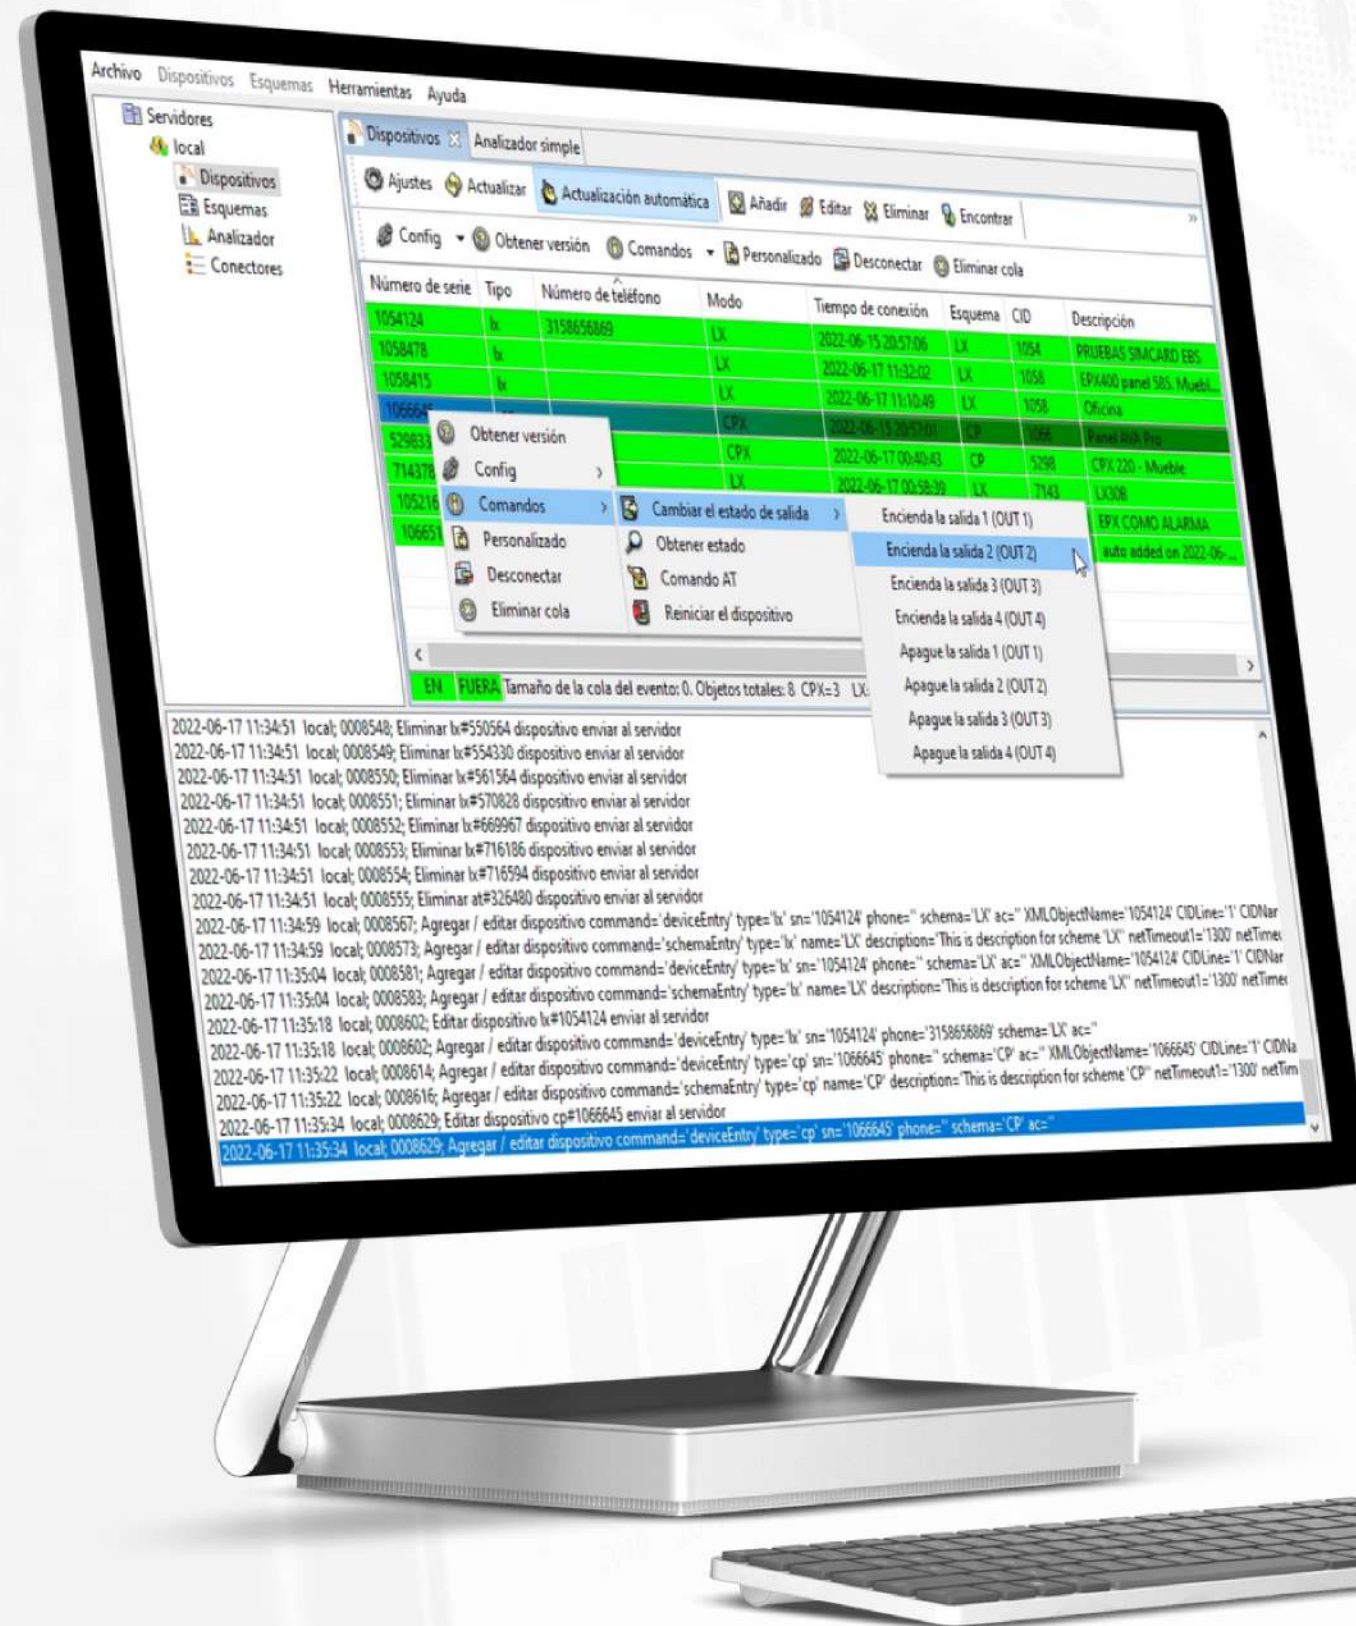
Archivo Dispositivos Esquemas Herramientas Ayuda

Servidores
local
Dispositivos
Esquemas
Analizador
Conectores

Dispositivos Analizador simple

Ajustes Actualizar Actualización automática Añadir Editar Eliminar Encontrar

Config Obtener versión Comandos Personalizado Desconectar Eliminar cola

| Número de serie | Tipo | Número de teléfono | Modo | Tiempo de conexión | Esquema | CID | Descripción |
|---|---|---|---|---|---|---|---|
| 1054124 | lx | 3158656869 | LX | 2022-06-15 20:57:06 | LX | 1054 | PRUEBAS SIMCARD EBS |
| 1058478 | lx | | LX | 2022-06-17 11:32:02 | LX | 1058 | EPX400 panel 585. Muebl... |
| 1058415 | lx | | LX | 2022-06-17 11:10:49 | LX | 1058 | Oficina |
| 10666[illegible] | | | CPX | 2022-06-15 20:57:01 | CP | 1066 | Panel AVA Pro |
| 529833 | | | CPX | 2022-06-17 00:40:43 | CP | 5298 | CPX 220 - Mueble |
| 714378 | | | LX | 2022-06-17 00:58:39 | LX | 7143 | LX30B |
| 105216 | | | | | | | EPX COMO ALARMA |
| 106651 | | | | | | | auto added on 2022-06-... |

Obtener versión
Config
Comandos
Personalizado
Desconectar
Eliminar cola

Cambiar el estado de salida
Obtener estado
Comando AT
Reiniciar el dispositivo

Encienda la salida 1 (OUT 1)
Encienda la salida 2 (OUT 2)
Encienda la salida 3 (OUT 3)
Encienda la salida 4 (OUT 4)
Apague la salida 1 (OUT 1)
Apague la salida 2 (OUT 2)
Apague la salida 3 (OUT 3)
Apague la salida 4 (OUT 4)

EN FUERA Tamaño de la cola del evento: 0. Objetos totales: 8 CPX=3 LX

2022-06-17 11:34:51 local; 0008548; Eliminar lx#550564 dispositivo enviar al servidor
2022-06-17 11:34:51 local; 0008549; Eliminar lx#554330 dispositivo enviar al servidor
2022-06-17 11:34:51 local; 0008550; Eliminar lx#561564 dispositivo enviar al servidor
2022-06-17 11:34:51 local; 0008551; Eliminar lx#570828 dispositivo enviar al servidor
2022-06-17 11:34:51 local; 0008552; Eliminar lx#669967 dispositivo enviar al servidor
2022-06-17 11:34:51 local; 0008553; Eliminar lx#716186 dispositivo enviar al servidor
2022-06-17 11:34:51 local; 0008554; Eliminar lx#716594 dispositivo enviar al servidor
2022-06-17 11:34:51 local; 0008555; Eliminar at#326480 dispositivo enviar al servidor
2022-06-17 11:34:59 local; 0008567; Agregar / editar dispositivo command='deviceEntry' type='lx' sn='1054124' phone='' schema='LX' ac='' XMLObjectName='1054124' CIDLine='1' CIDNar
2022-06-17 11:34:59 local; 0008573; Agregar / editar dispositivo command='schemaEntry' type='lx' name='LX' description='This is description for scheme 'LX'' netTimeout1='1300' netTime
2022-06-17 11:35:04 local; 0008581; Agregar / editar dispositivo command='deviceEntry' type='lx' sn='1054124' phone='' schema='LX' ac='' XMLObjectName='1054124' CIDLine='1' CIDNar
2022-06-17 11:35:04 local; 0008583; Agregar / editar dispositivo command='schemaEntry' type='lx' name='LX' description='This is description for scheme 'LX'' netTimeout1='1300' netTime
2022-06-17 11:35:18 local; 0008602; Editar dispositivo lx#1054124 enviar al servidor
2022-06-17 11:35:18 local; 0008602; Agregar / editar dispositivo command='deviceEntry' type='lx' sn='1054124' phone='3158656869' schema='LX' ac=''
2022-06-17 11:35:18 local; 0008602; Agregar / editar dispositivo command='deviceEntry' type='cp' sn='1066645' phone='' schema='CP' ac='' XMLObjectName='1066645' CIDLine='1' CIDNa
2022-06-17 11:35:22 local; 0008614; Agregar / editar dispositivo command='deviceEntry' type='cp' sn='1066645' phone='' schema='CP' ac='' XMLObjectName='1066645' CIDLine='1' CIDNa
2022-06-17 11:35:22 local; 0008616; Agregar / editar dispositivo command='schemaEntry' type='cp' name='CP' description='This is description for scheme 'CP'' netTimeout1='1300' netTim
2022-06-17 11:35:34 local; 0008629; Editar dispositivo cp#1066645 enviar al servidor
2022-06-17 11:35:34 local; 0008629; Agregar / editar dispositivo command='deviceEntry' type='cp' sn='1066645' phone='' schema='CP' ac=''